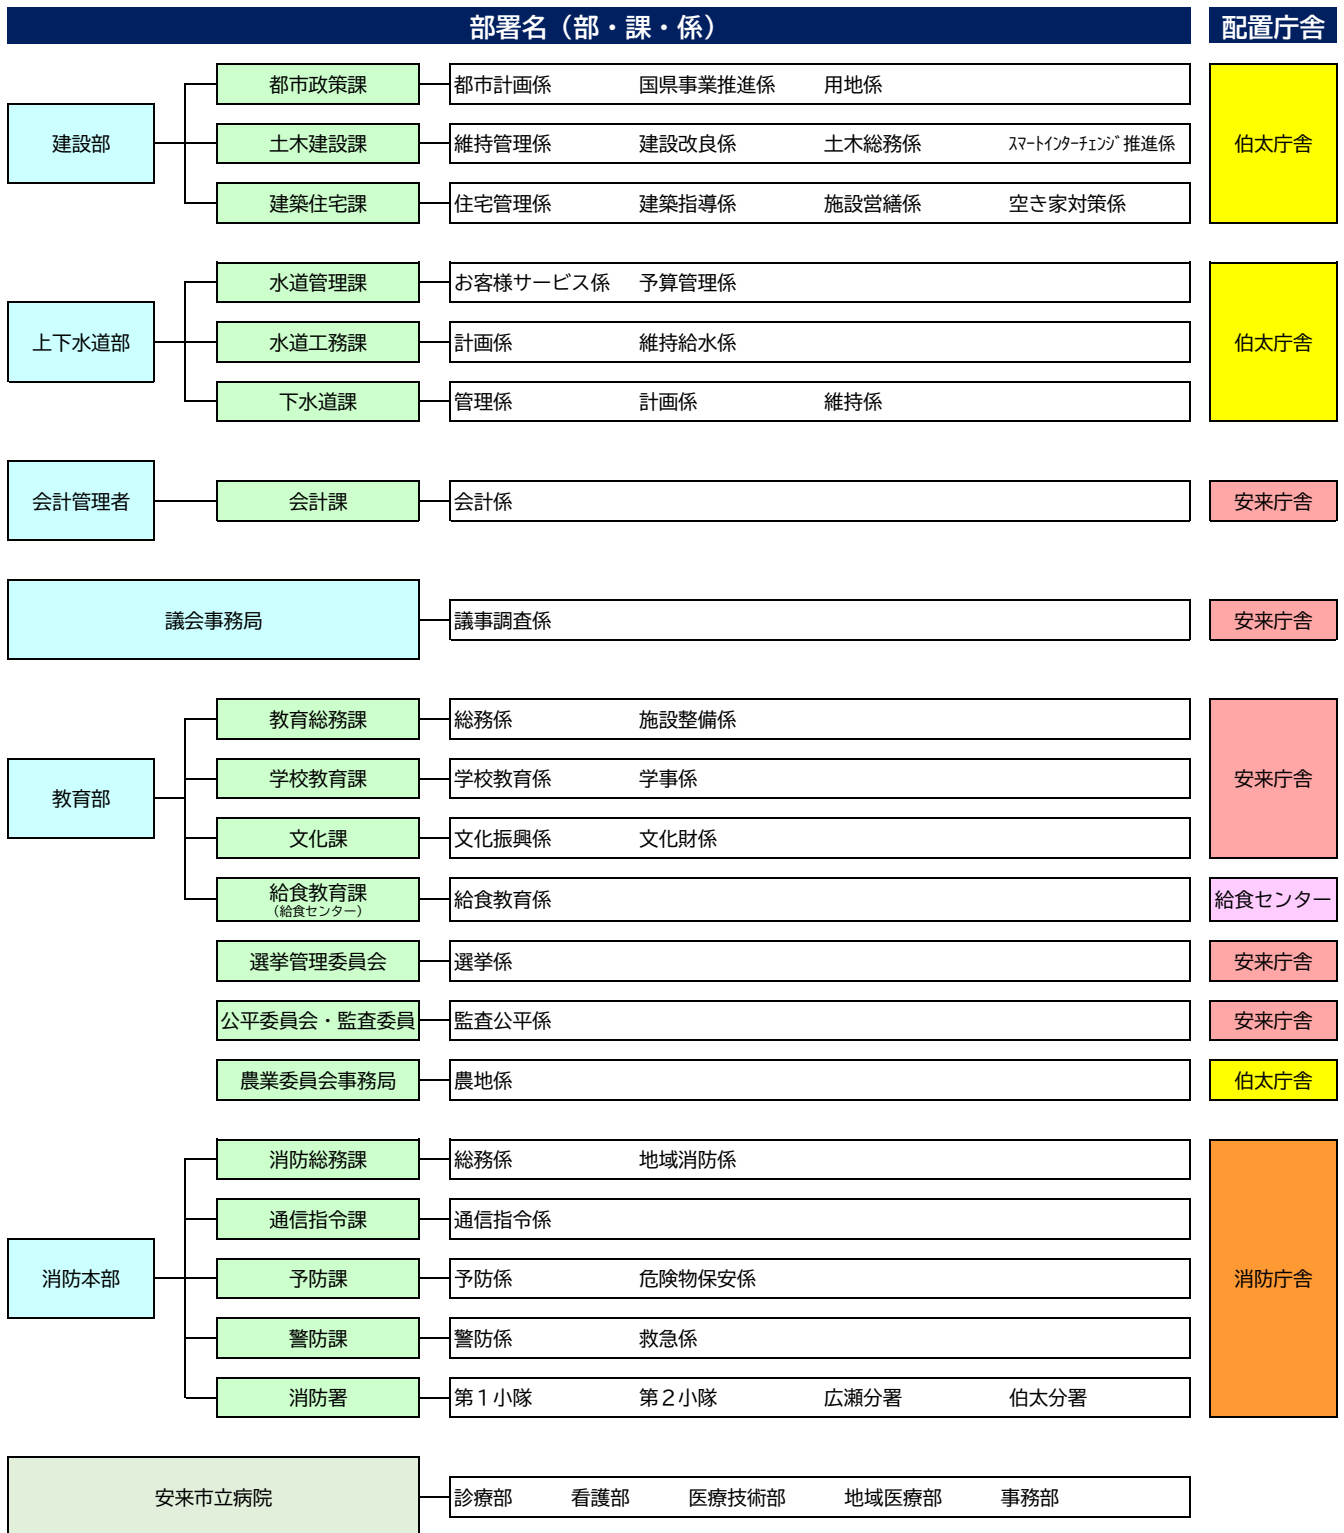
部署名（部・課・係）

配置庁舎

建設部

都市政策課
都市計画係　国県事業推進係　用地係

土木建設課
維持管理係　建設改良係　土木総務係　ｽﾏｰﾄｲﾝﾀｰﾁｪﾝｼﾞ推進係

建築住宅課
住宅管理係　建築指導係　施設営繕係　空き家対策係

伯太庁舎

上下水道部

水道管理課
お客様サービス係　予算管理係

水道工務課
計画係　維持給水係

下水道課
管理係　計画係　維持係

伯太庁舎

会計管理者

会計課
会計係

安来庁舎

議会事務局
議事調査係

安来庁舎

教育部

教育総務課
総務係　施設整備係

学校教育課
学校教育係　学事係

文化課
文化振興係　文化財係

安来庁舎

給食教育課
（給食センター）
給食教育係

給食センター

選挙管理委員会
選挙係

安来庁舎

公平委員会・監査委員
監査公平係

安来庁舎

農業委員会事務局
農地係

伯太庁舎

消防本部

消防総務課
総務係　地域消防係

通信指令課
通信指令係

予防課
予防係　危険物保安係

警防課
警防係　救急係

消防署
第１小隊　第２小隊　広瀬分署　伯太分署

消防庁舎

安来市立病院
診療部　看護部　医療技術部　地域医療部　事務部